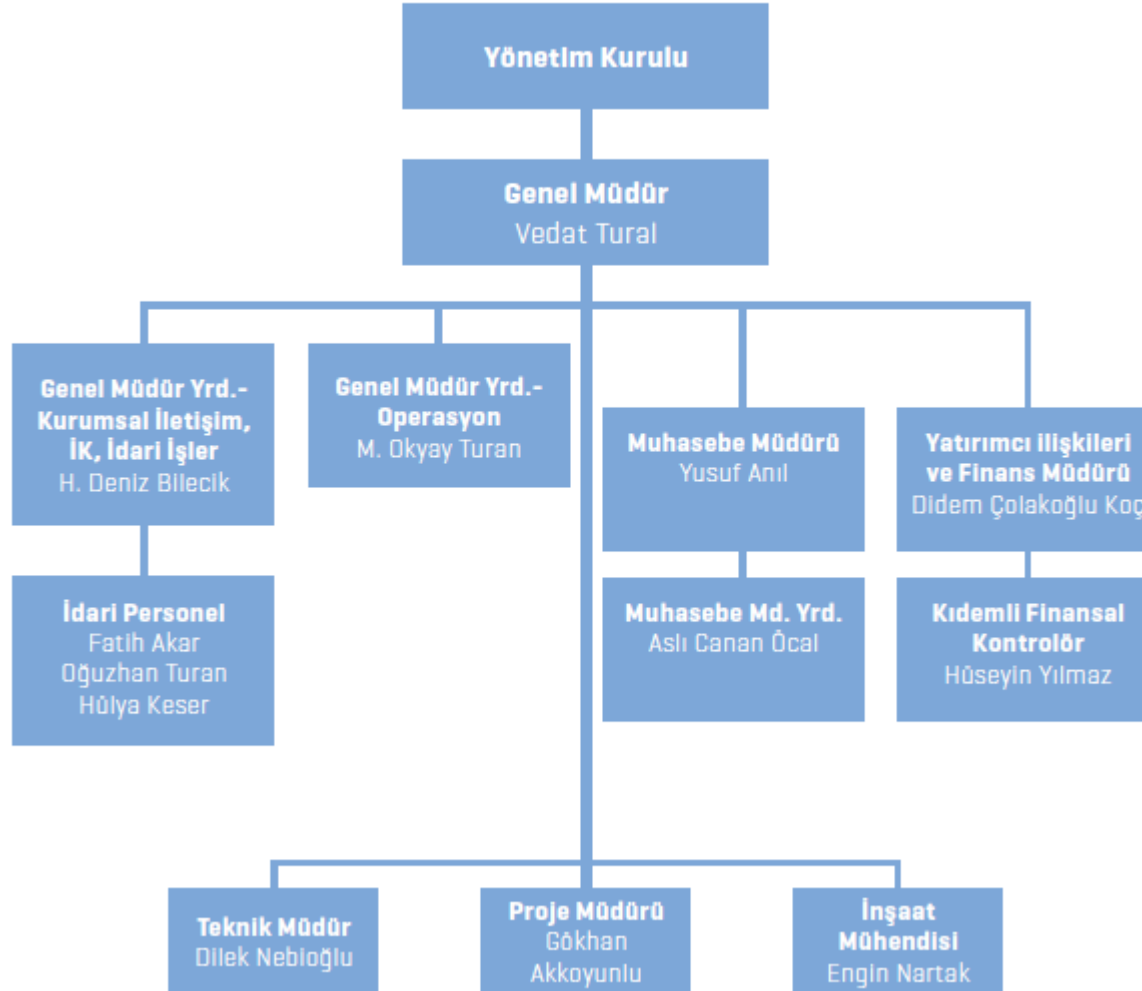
Yönetim Kurulu

Genel Müdür
Vedat Tural

Genel Müdür Yrd.- Kurumsal İletişim, İK, İdari İşler
H. Deniz Bilecik

Genel Müdür Yrd.- Operasyon
M. Okyay Turan

Muhasebe Müdürü
Yusuf Anıl

Yatırımcı ilişkileri ve Finans Müdürü
Didem Çolakoğlu Koç

İdari Personel
Fatih Akar
Oğuzhan Turan
Hülya Keser

Muhasebe Md. Yrd.
Aslı Canan Öcal

Kıdemli Finansal Kontrolör
Hüseyin Yılmaz

Teknik Müdür
Dilek Nebioğlu

Proje Müdürü
Gökhan Akkoyunlu

İnşaat Mühendisi
Engin Nartak